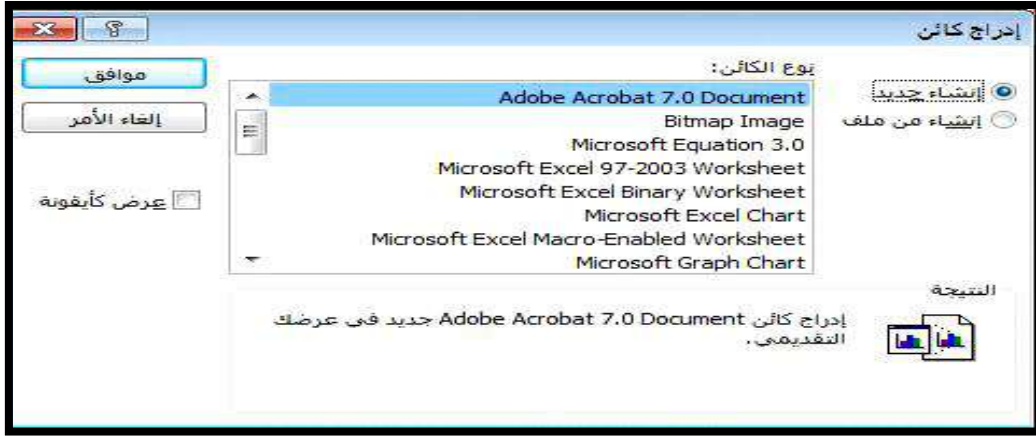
إدراج كائن

إنشاء جديد
إنشاء من ملف

نوع الكائن:
Adobe Acrobat 7.0 Document
Bitmap Image
Microsoft Equation 3.0
Microsoft Excel 97-2003 Worksheet
Microsoft Excel Binary Worksheet
Microsoft Excel Chart
Microsoft Excel Macro-Enabled Worksheet
Microsoft Graph Chart

موافق
إلغاء الأمر
عرض كأيقونة

النتيجة
إدراج كائن Adobe Acrobat 7.0 Document جديد في عرضك التقديمي.